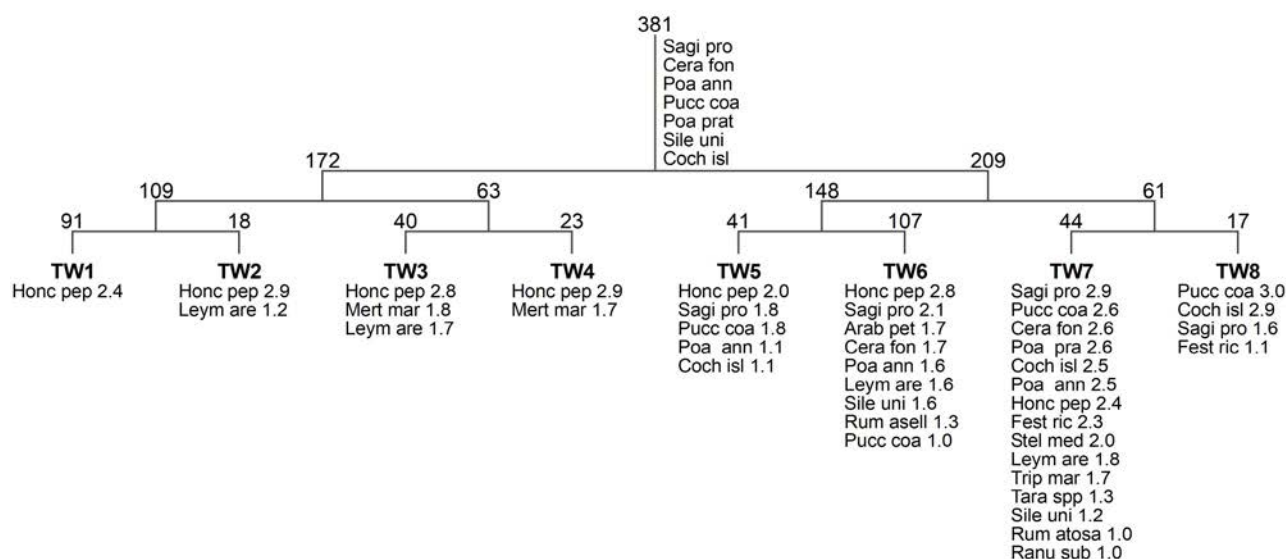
381
Sagi pro
Cera fon
Poa ann
Pucc coa
Poa prat
Sile uni
Coch isl

172

209

109

63

148

61

91

18

40

23

41

107

44

17

**TW1**
Honc pep 2.4

**TW2**
Honc pep 2.9
Leym are 1.2

**TW3**
Honc pep 2.8
Mert mar 1.8
Leym are 1.7

**TW4**
Honc pep 2.9
Mert mar 1.7

**TW5**
Honc pep 2.0
Sagi pro 1.8
Pucc coa 1.8
Poa ann 1.1
Coch isl 1.1

**TW6**
Honc pep 2.8
Sagi pro 2.1
Arab pet 1.7
Cera fon 1.7
Poa ann 1.6
Leym are 1.6
Sile uni 1.6
Rum asell 1.3
Pucc coa 1.0

**TW7**
Sagi pro 2.9
Pucc coa 2.6
Cera fon 2.6
Poa pra 2.6
Coch isl 2.5
Poa ann 2.5
Honc pep 2.4
Fest ric 2.3
Stel med 2.0
Leym are 1.8
Trip mar 1.7
Tara spp 1.3
Sile uni 1.2
Rum atosa 1.0
Ranu sub 1.0

**TW8**
Pucc coa 3.0
Coch isl 2.9
Sagi pro 1.6
Fest ric 1.1